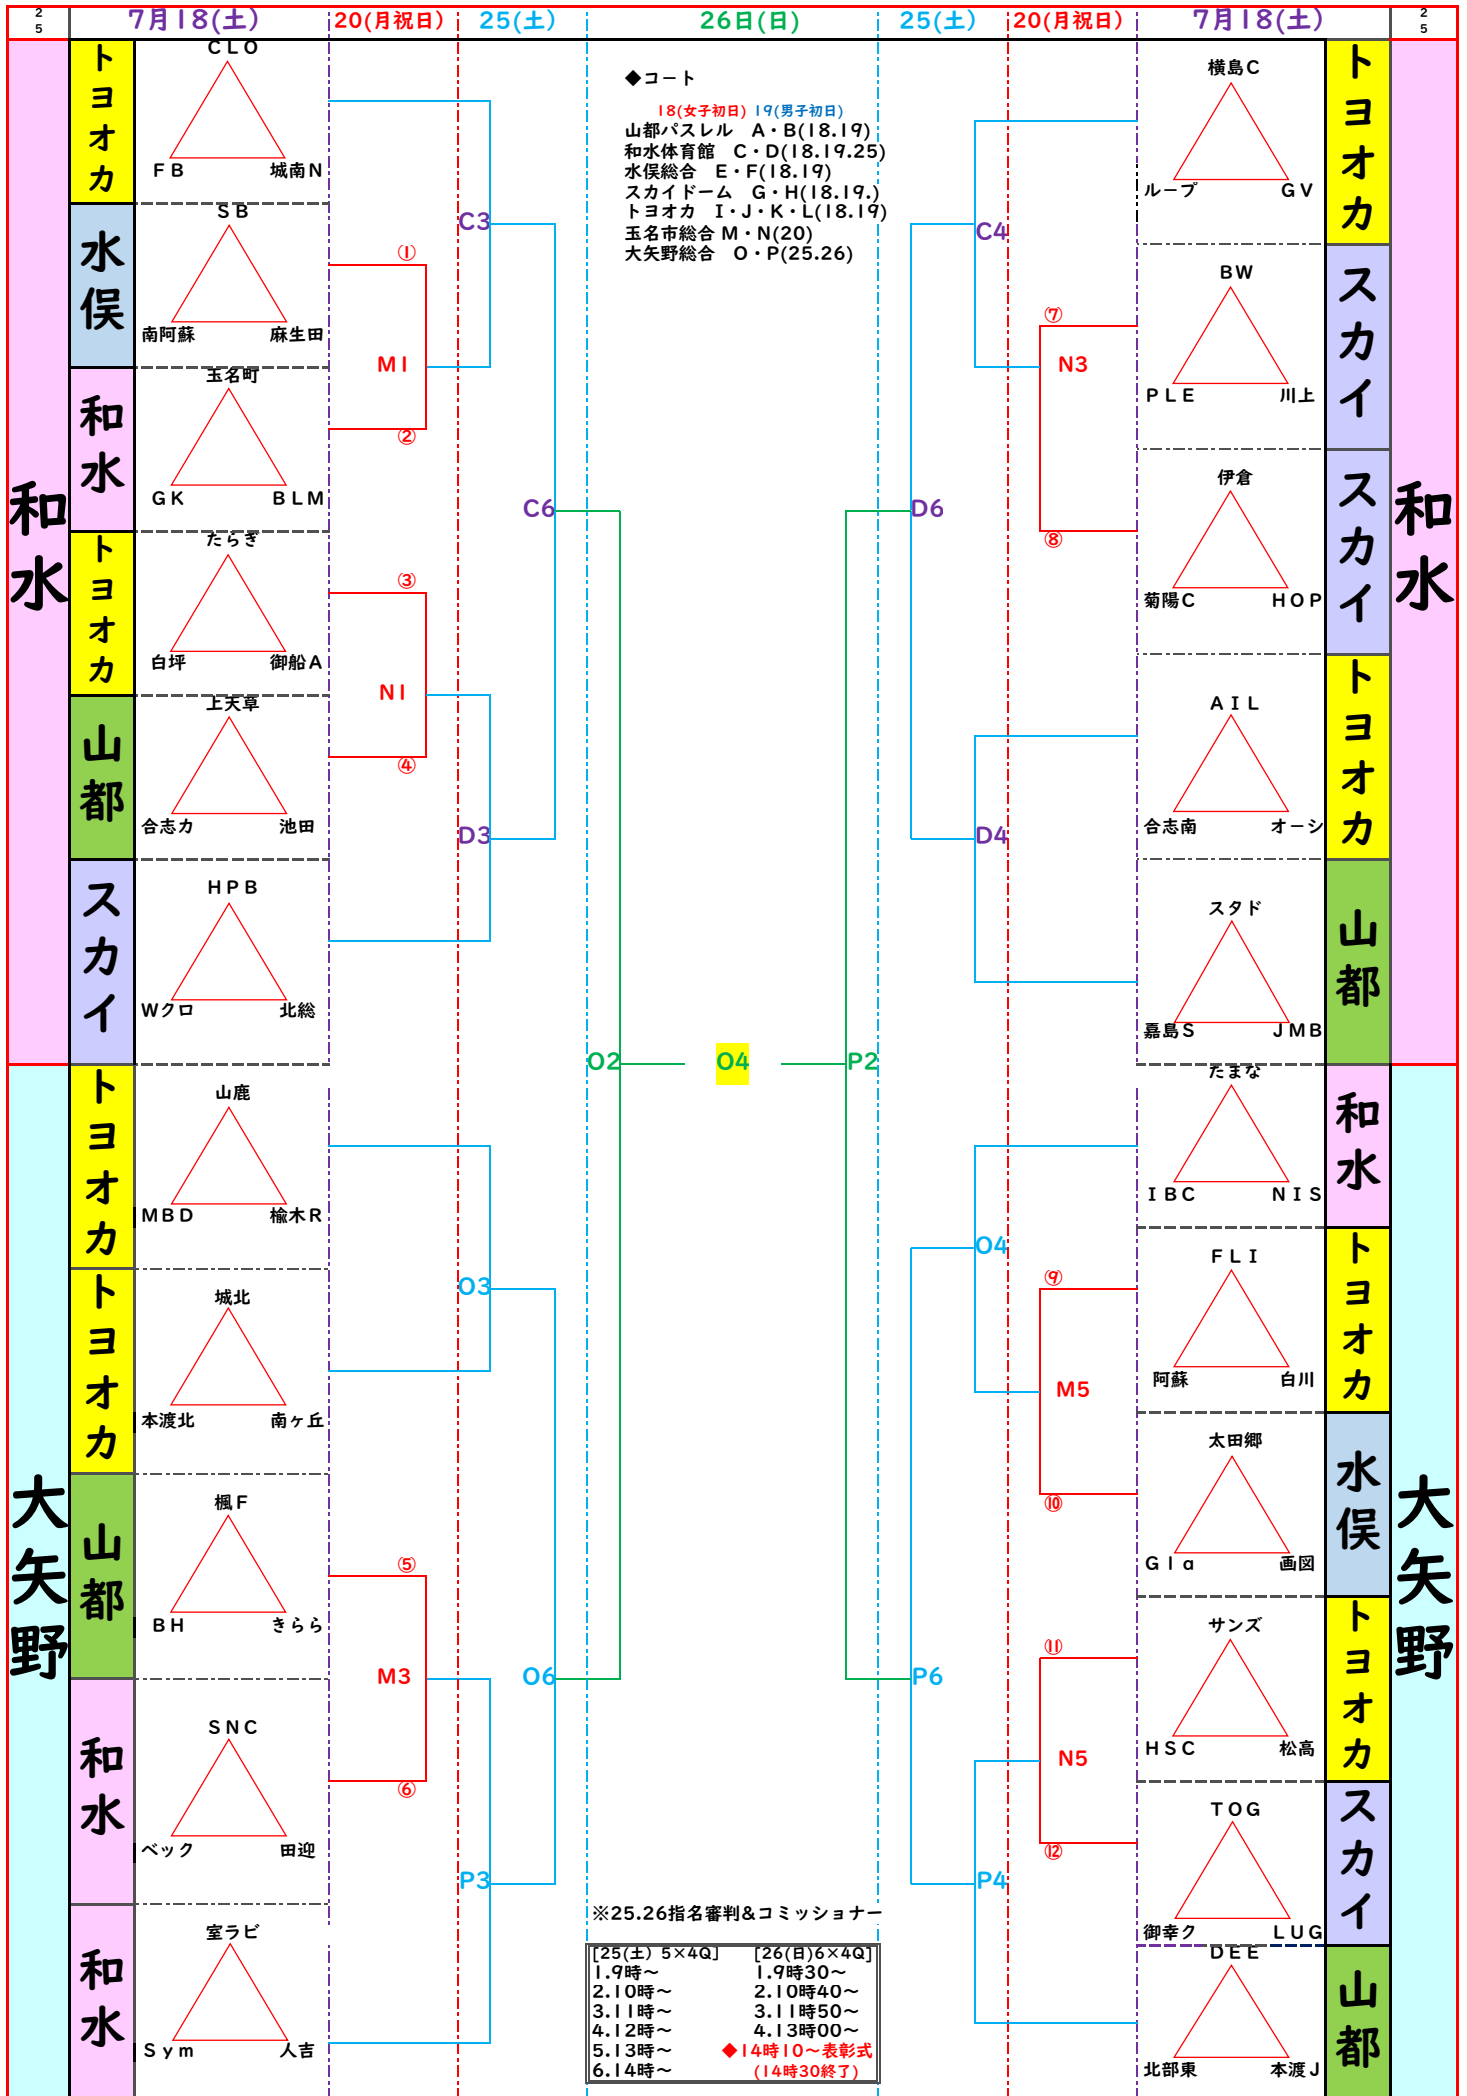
25 7月18(土) 20(月祝日) 25(土) 26日(日) 25(土) 20(月祝日) 7月18(土) 25

和水

トヨオカ
CLO
FB 城南N

水俣
SB
南阿蘇 麻生田

和水
玉名町
GK BLM

トヨオカ
たらぎ
白坪 御船A

山都
上天草
合志カ 池田

スカイ
HPB
Wクロ 北総

大矢野

トヨオカ
山鹿
MBD 楡木R

トヨオカ
城北
本渡北 南ヶ丘

山都
楓F
BH きらら

和水
SNC
ベック 田迎

和水
室ラビ
Sym 人吉

①
M1
②
③
N1
④
⑤
M3
⑥

C3
D3
C6
O3
P3
O6
O2

◆コート
18(女子初日) 19(男子初日)
山都パスレル A・B(18.19)
和水体育館 C・D(18.19.25)
水俣総合 E・F(18.19)
スカイドーム G・H(18.19.)
トヨオカ I・J・K・L(18.19)
玉名市総合 M・N(20)
大矢野総合 O・P(25.26)

O4

※25.26指名審判&コミッショナー

| [25(土) 5×4Q] | [26(日)6×4Q] |
|---|---|
| 1.9時～ | 1.9時30～ |
| 2.10時～ | 2.10時40～ |
| 3.11時～ | 3.11時50～ |
| 4.12時～ | 4.13時00～ |
| 5.13時～ | ◆14時10～表彰式 |
| 6.14時～ | (14時30終了) |

P2
D6
C4
D4
O4
P6
P4

⑦
N3
⑧
⑨
M5
⑩
⑪
N5
⑫

和水

トヨオカ
横島C
ループ GV

スカイ
BW
PLE 川上

スカイ
伊倉
菊陽C HOP

トヨオカ
AIL
合志南 オーシ

山都
スタド
嘉島S JMB

大矢野

和水
たまな
IBC NIS

トヨオカ
FLI
阿蘇 白川

水俣
太田郷
Gla 画図

トヨオカ
サンズ
HSC 松高

スカイ
TOG
御幸ク LUG

山都
DEE
北部東 本渡J